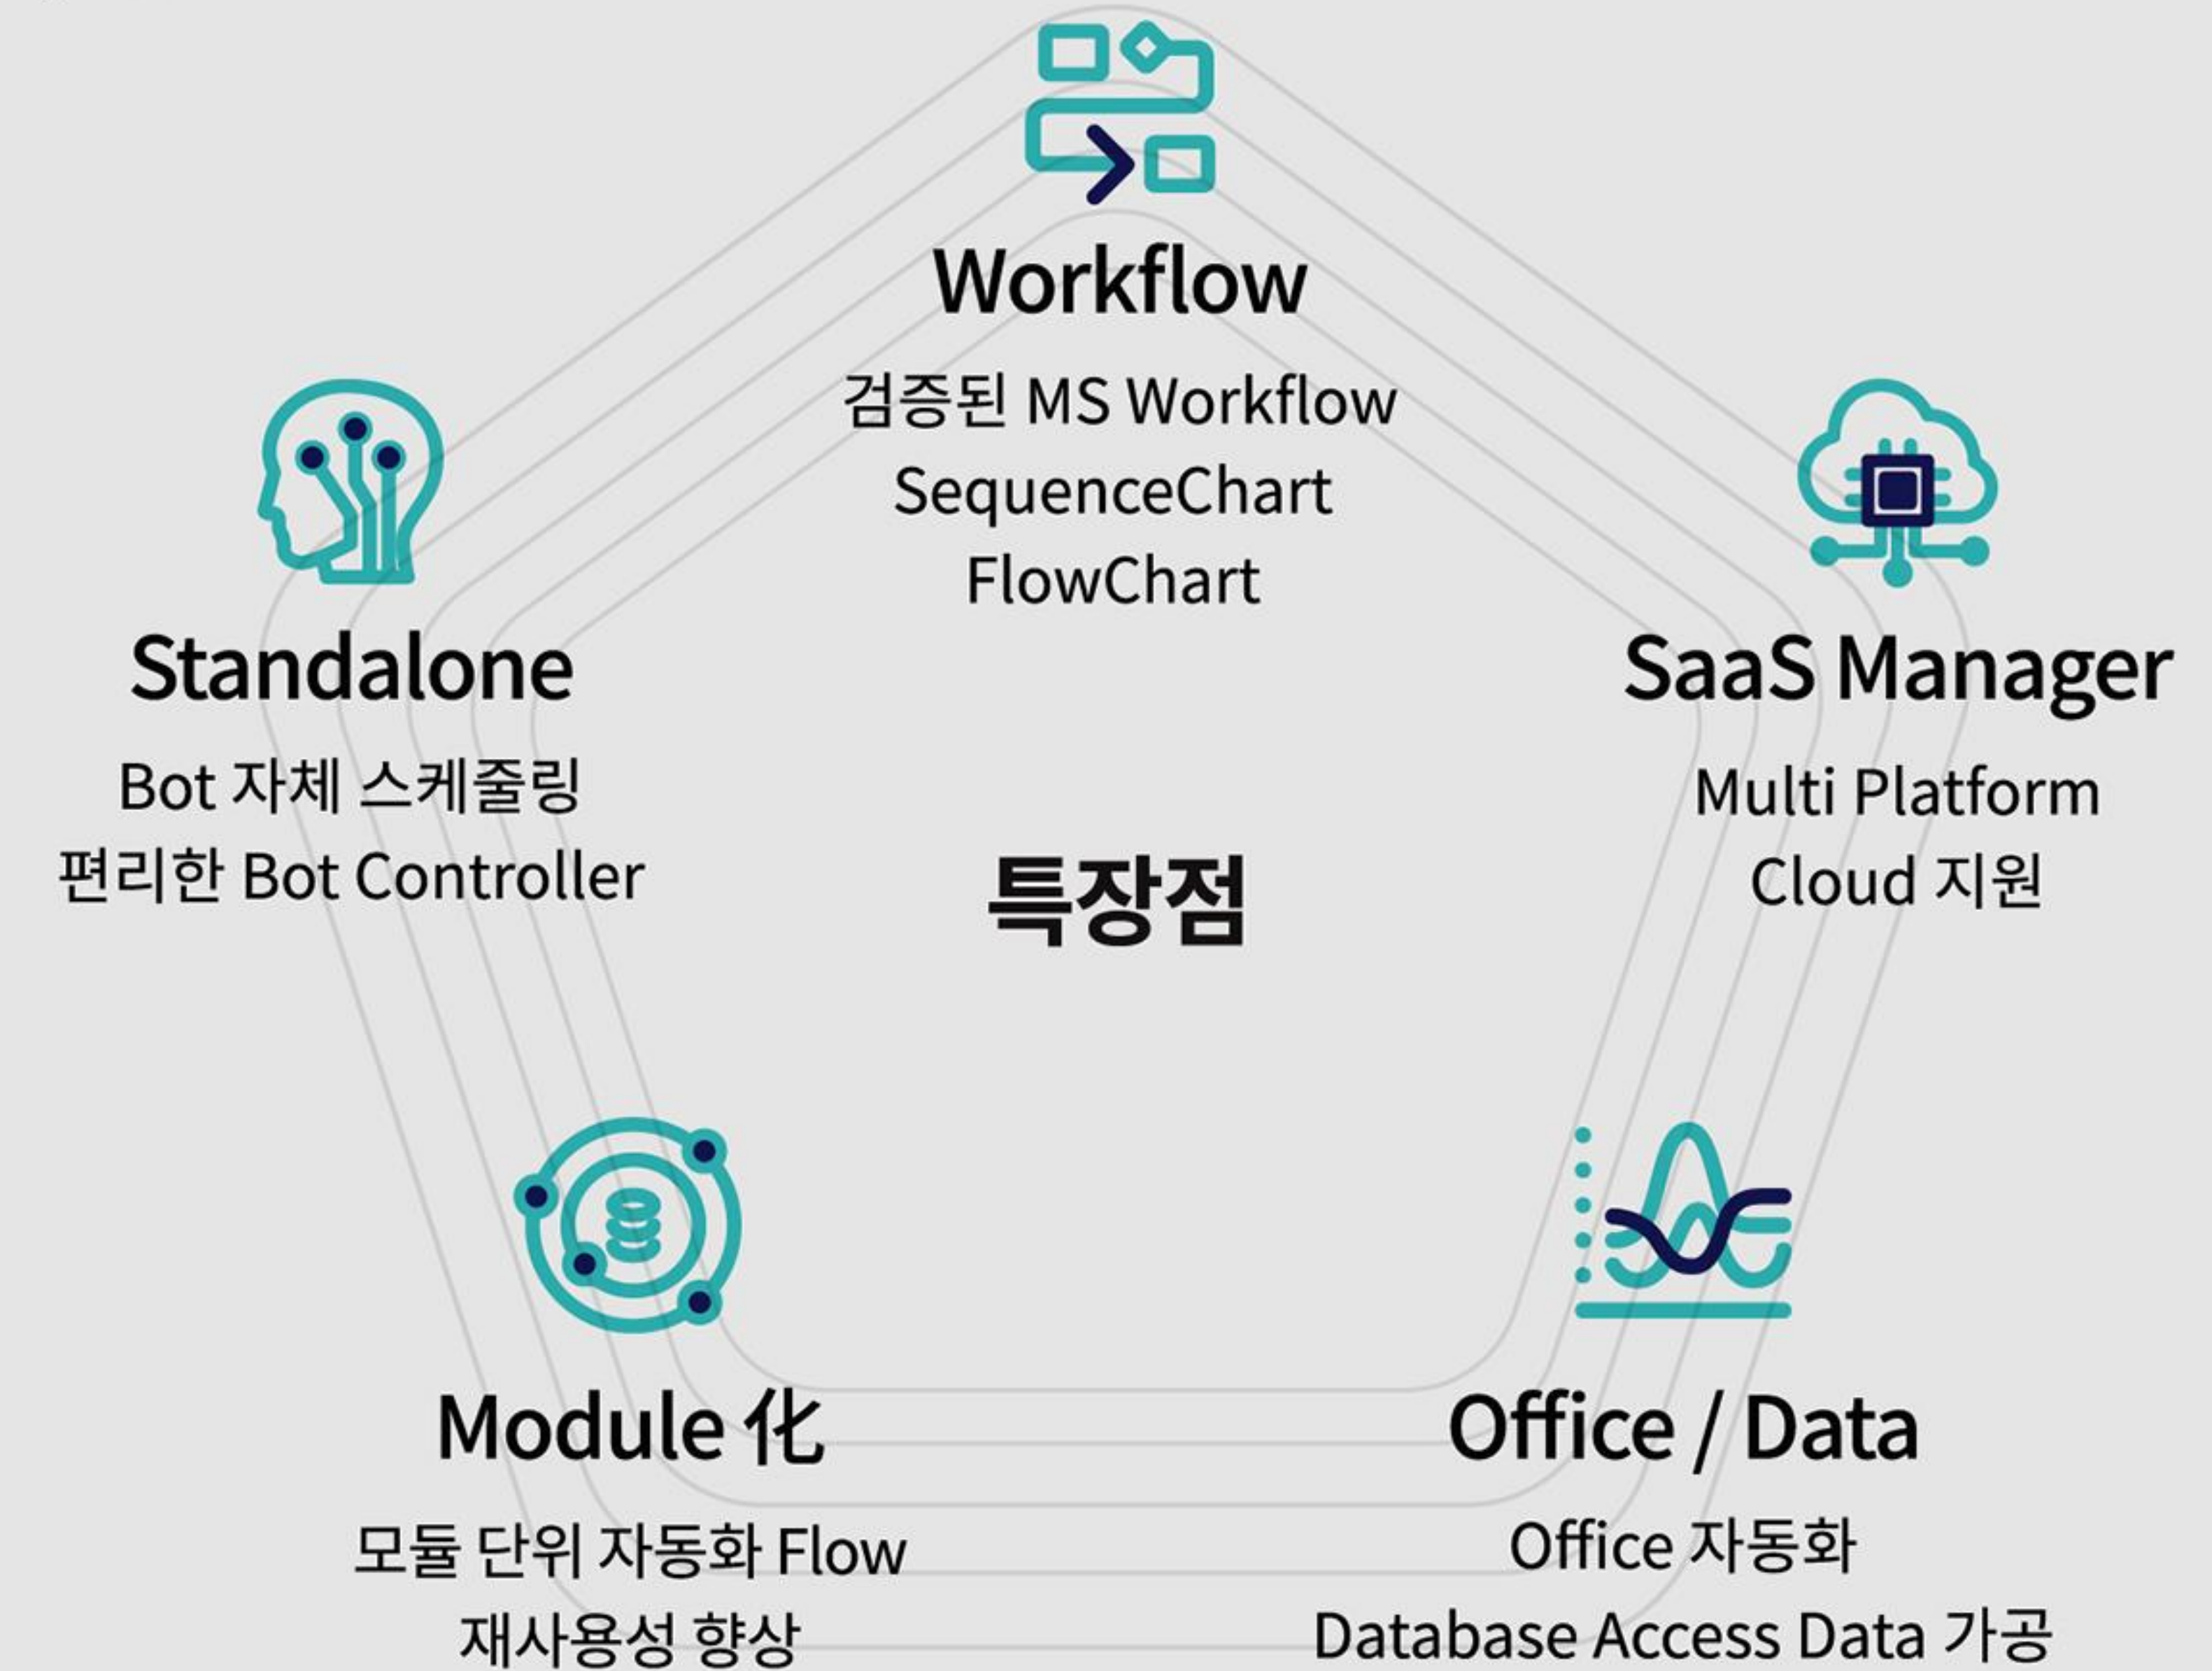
Workflow

검증된 MS Workflow
SequenceChart
FlowChart

Standalone

Bot 자체 스케줄링
편리한 Bot Controller

SaaS Manager

Multi Platform
Cloud 지원

특장점

Module 化

모듈 단위 자동화 Flow
재사용성 향상

Office / Data

Office 자동화
Database Access Data 가공